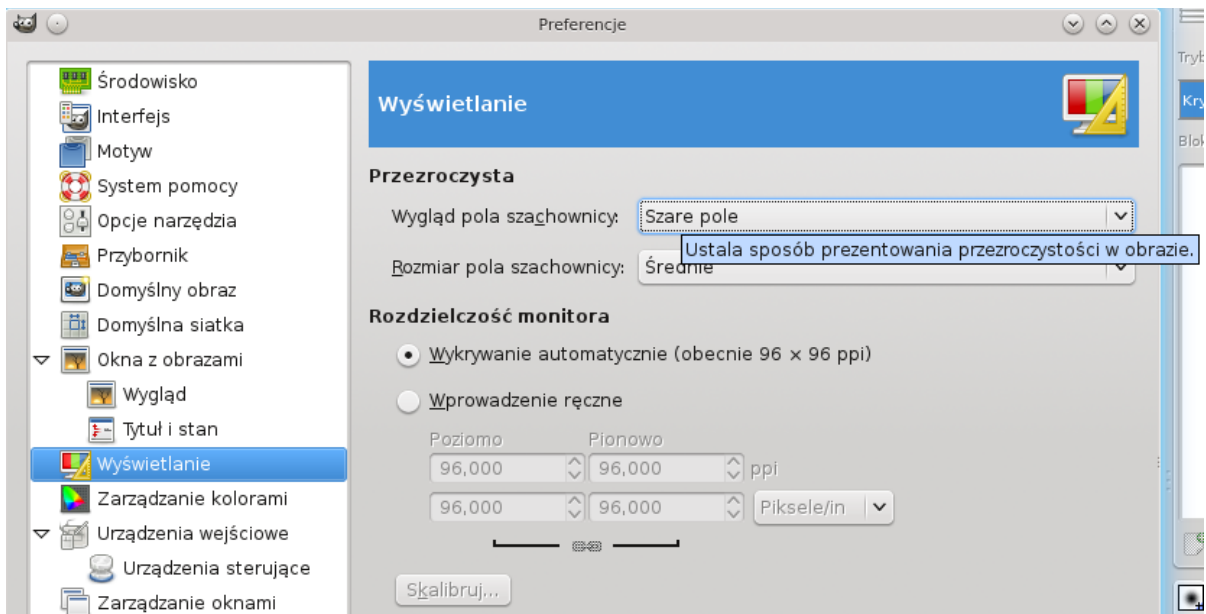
Preferencje

Środowisko
Interfejs
Motyw
System pomocy
Opcje narzędzia
Przybornik
Domyślny obraz
Domyślna siatka
Okna z obrazami
Wygląd
Tytuł i stan
Wyświetlanie
Zarządzanie kolorami
Urządzenia wejściowe
Urządzenia sterujące
Zarządzanie oknami

Wyświetlanie

Przezroczysta

Wygląd pola szachownicy: Szare pole

Ustala sposób prezentowania przezroczystości w obrazie.

Rozmiar pola szachownicy: Średnie

Rozdzielczość monitora

Wykrywanie automatycznie (obecnie 96 × 96 ppi)

Wprowadzenie ręczne

Poziomo Pionowo
96,000 96,000 ppi
96,000 96,000 Piksele/in

Skalibruj...

Tryb
Kry
Blok